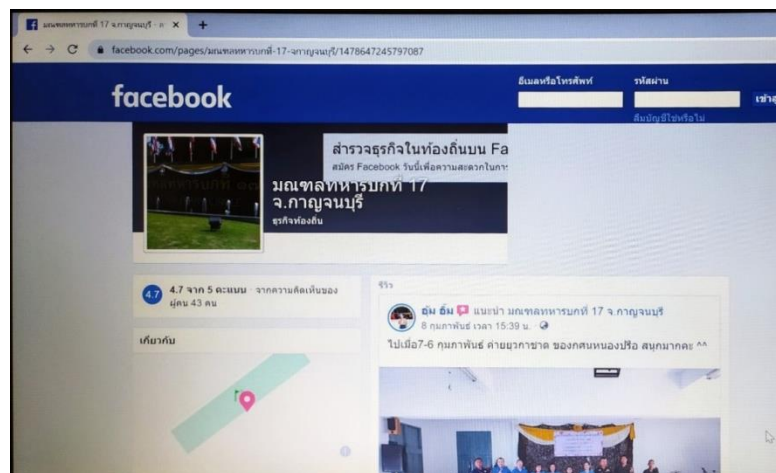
มณฑลทหารบกที่ 17 จ.กาญจนบุรี - ... ×

facebook.com/pages/มณฑลทหารบกที่-17-จกาญจนบุรี/1478647245797087

facebook

อีเมลหรือโทรศัพท์

รหัสผ่าน

เข้าสู่

ลืมบัญชีใช่หรือไม่

สำรวจธุรกิจในท้องถิ่นบน Fa

สมัคร Facebook วันนี้เพื่อความสะดวกในการ

มณฑลทหารบกที่ 17 จ.กาญจนบุรี

ธุรกิจท้องถิ่น

4.7

4.7 จาก 5 คะแนน · จากความคิดเห็นของผู้คน 43 คน

เกี่ยวกับ

รีวิว

อุ๋ม อุ๋ม แนะนำ มณฑลทหารบกที่ 17 จ.กาญจนบุรี

8 กุมภาพันธ์ เวลา 15:39 น.

ไปเมื่อ7-6 กุมภาพันธ์ ค่ายยุวกาชาด ของกศนหนองปรือ สนุกมากคะ ^^